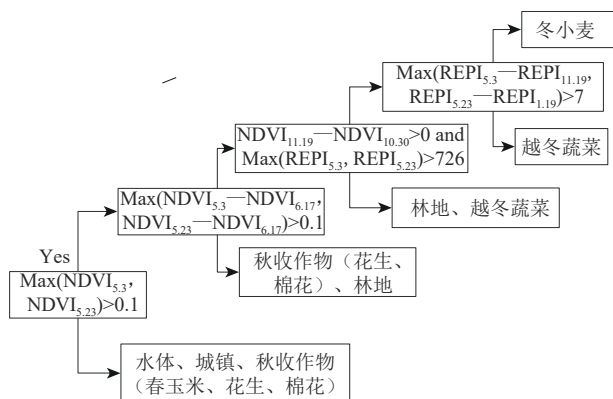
冬小麦

Max($REPI_{5.3}$—$REPI_{11.19}$, $REPI_{5.23}$—$REPI_{1.19}$)>7

越冬蔬菜

$NDVI_{11.19}$—$NDVI_{10.30}$>0 and Max($REPI_{5.3}$, $REPI_{5.23}$)>726

林地、越冬蔬菜

Max($NDVI_{5.3}$—$NDVI_{6.17}$, $NDVI_{5.23}$—$NDVI_{6.17}$)>0.1

秋收作物（花生、棉花）、林地

Yes

Max($NDVI_{5.3}$, $NDVI_{5.23}$)>0.1

水体、城镇、秋收作物（春玉米、花生、棉花）